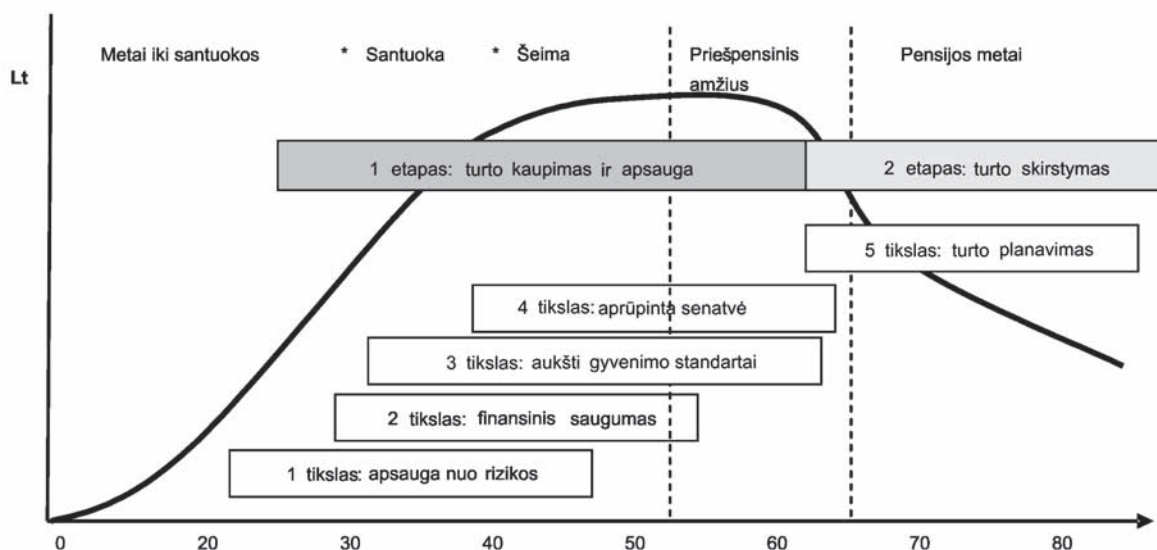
Lt

Metai iki santuokos * Santuoka * Šeima

Priešpensinis amžius

Pensijos metai

1 etapas: turto kaupimas ir apsauga

2 etapas: turto skirstymas

5 tikslas: turto planavimas

4 tikslas: aprūpinta senatvė

3 tikslas: aukšti gyvenimo standartai

2 tikslas: finansinis saugumas

1 tikslas: apsauga nuo rizikos

0 20 30 40 50 60 70 80